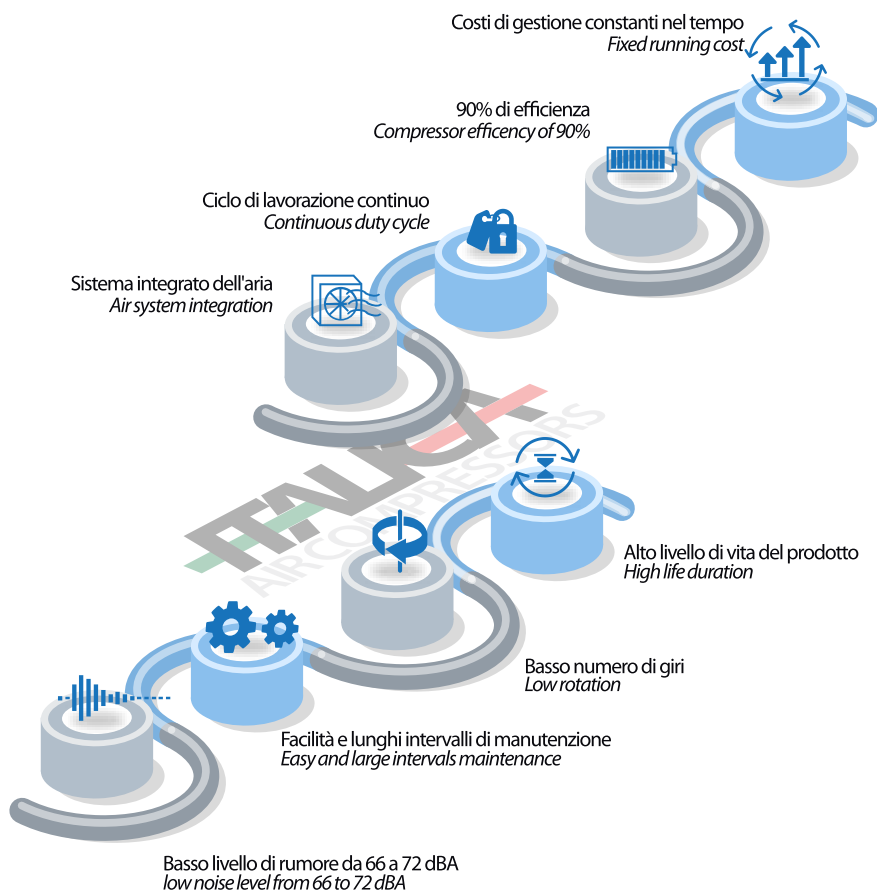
Costi di gestione constanti nel tempo
Fixed running cost

90% di efficienza
Compressor efficency of 90%

Ciclo di lavorazione continuo
Continuous duty cycle

Sistema integrato dell'aria
Air system integration

ITALIA
AIR COMPRESSORS

Alto livello di vita del prodotto
High life duration

Basso numero di giri
Low rotation

Facilità e lunghi intervalli di manutenzione
Easy and large intervals maintenance

Basso livello di rumore da 66 a 72 dBA
low noise level from 66 to 72 dBA